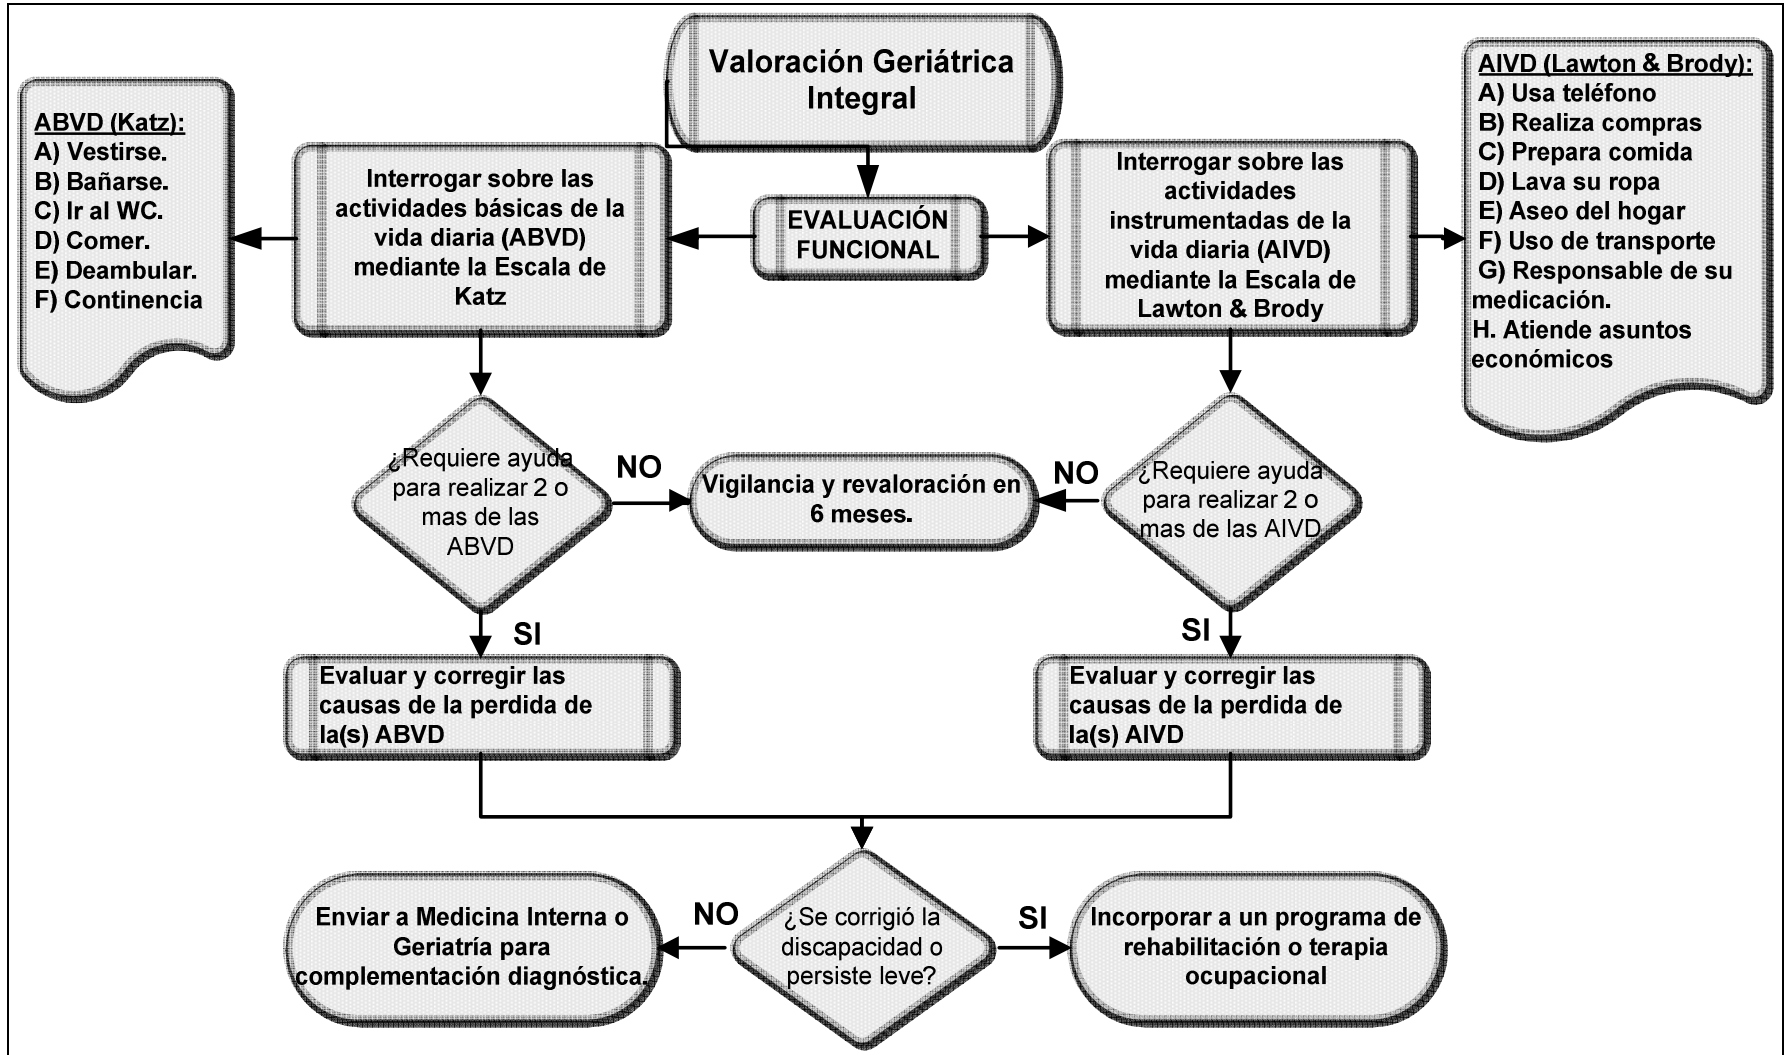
Valoración Geriátrica Integral

EVALUACIÓN FUNCIONAL

ABVD (Katz):
A) Vestirse.
B) Bañarse.
C) Ir al WC.
D) Comer.
E) Deambular.
F) Continencia

Interrogar sobre las actividades básicas de la vida diaria (ABVD) mediante la Escala de Katz

Interrogar sobre las actividades instrumentadas de la vida diaria (AIVD) mediante la Escala de Lawton & Brody

AIVD (Lawton & Brody):
A) Usa teléfono
B) Realiza compras
C) Prepara comida
D) Lava su ropa
E) Aseo del hogar
F) Uso de transporte
G) Responsable de su medicación.
H. Atiende asuntos económicos

¿Requiere ayuda para realizar 2 o mas de las ABVD

NO

Vigilancia y revaloración en 6 meses.

NO

¿Requiere ayuda para realizar 2 o mas de las AIVD

SI

Evaluar y corregir las causas de la perdida de la(s) ABVD

SI

Evaluar y corregir las causas de la perdida de la(s) AIVD

Enviar a Medicina Interna o Geriatría para complementación diagnóstica.

NO

¿Se corrigió la discapacidad o persiste leve?

SI

Incorporar a un programa de rehabilitación o terapia ocupacional